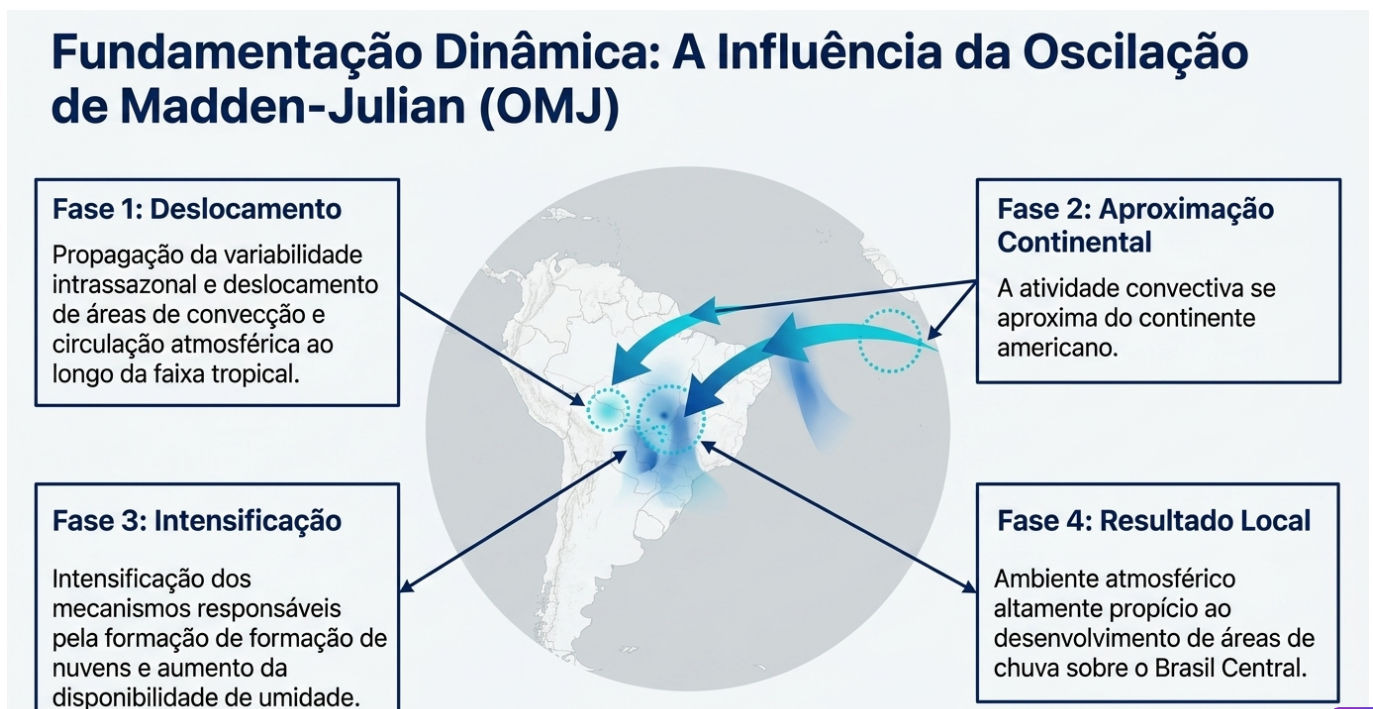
Fundamentação Dinâmica: A Influência da Oscilação de Madden-Julian (OMJ)

Fase 1: Deslocamento

Propagação da variabilidade intrassazonal e deslocamento de áreas de convecção e circulação atmosférica ao longo da faixa tropical.

Fase 2: Aproximação Continental

A atividade convectiva se aproxima do continente americano.

Fase 3: Intensificação

Intensificação dos mecanismos responsáveis pela formação de formação de nuvens e aumento da disponibilidade de umidade.

Fase 4: Resultado Local

Ambiente atmosférico altamente propício ao desenvolvimento de áreas de chuva sobre o Brasil Central.